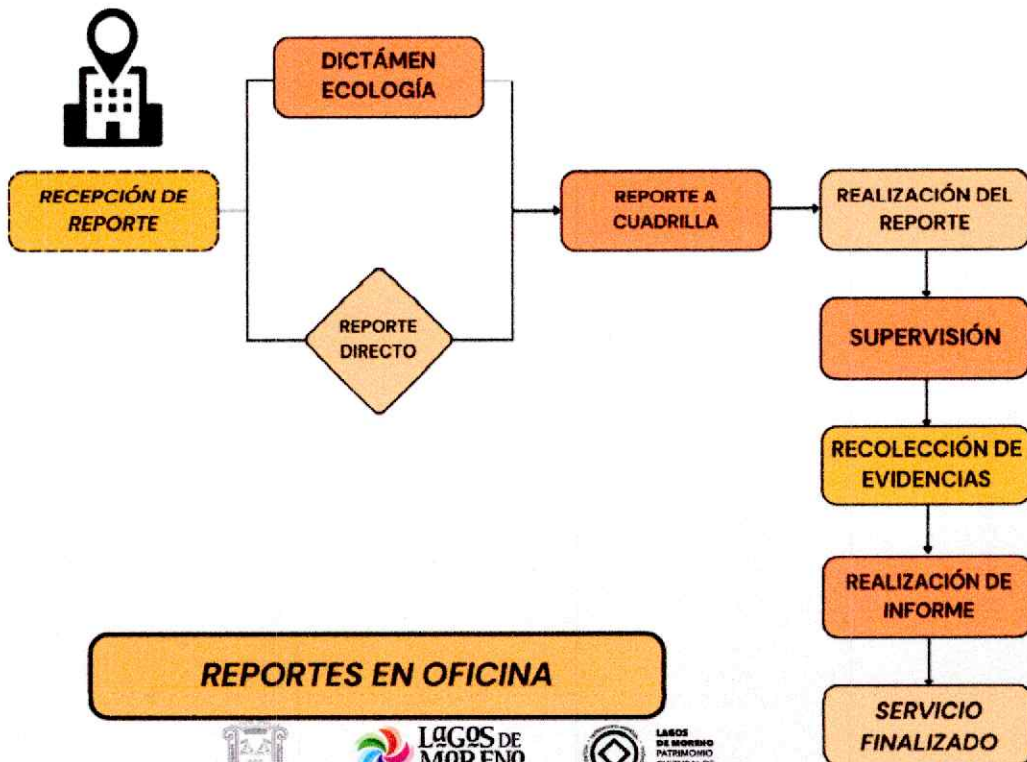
DICTÁMEN ECOLOGÍA

RECEPCIÓN DE REPORTE

REPORTE DIRECTO

REPORTE A CUADRILLA

REALIZACIÓN DEL REPORTE

SUPERVISIÓN

RECOLECCIÓN DE EVIDENCIAS

REALIZACIÓN DE INFORME

SERVICIO FINALIZADO

REPORTES EN OFICINA

LaGOS DE MORENO

LAGOS DE MORENO PATRIMONIO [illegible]